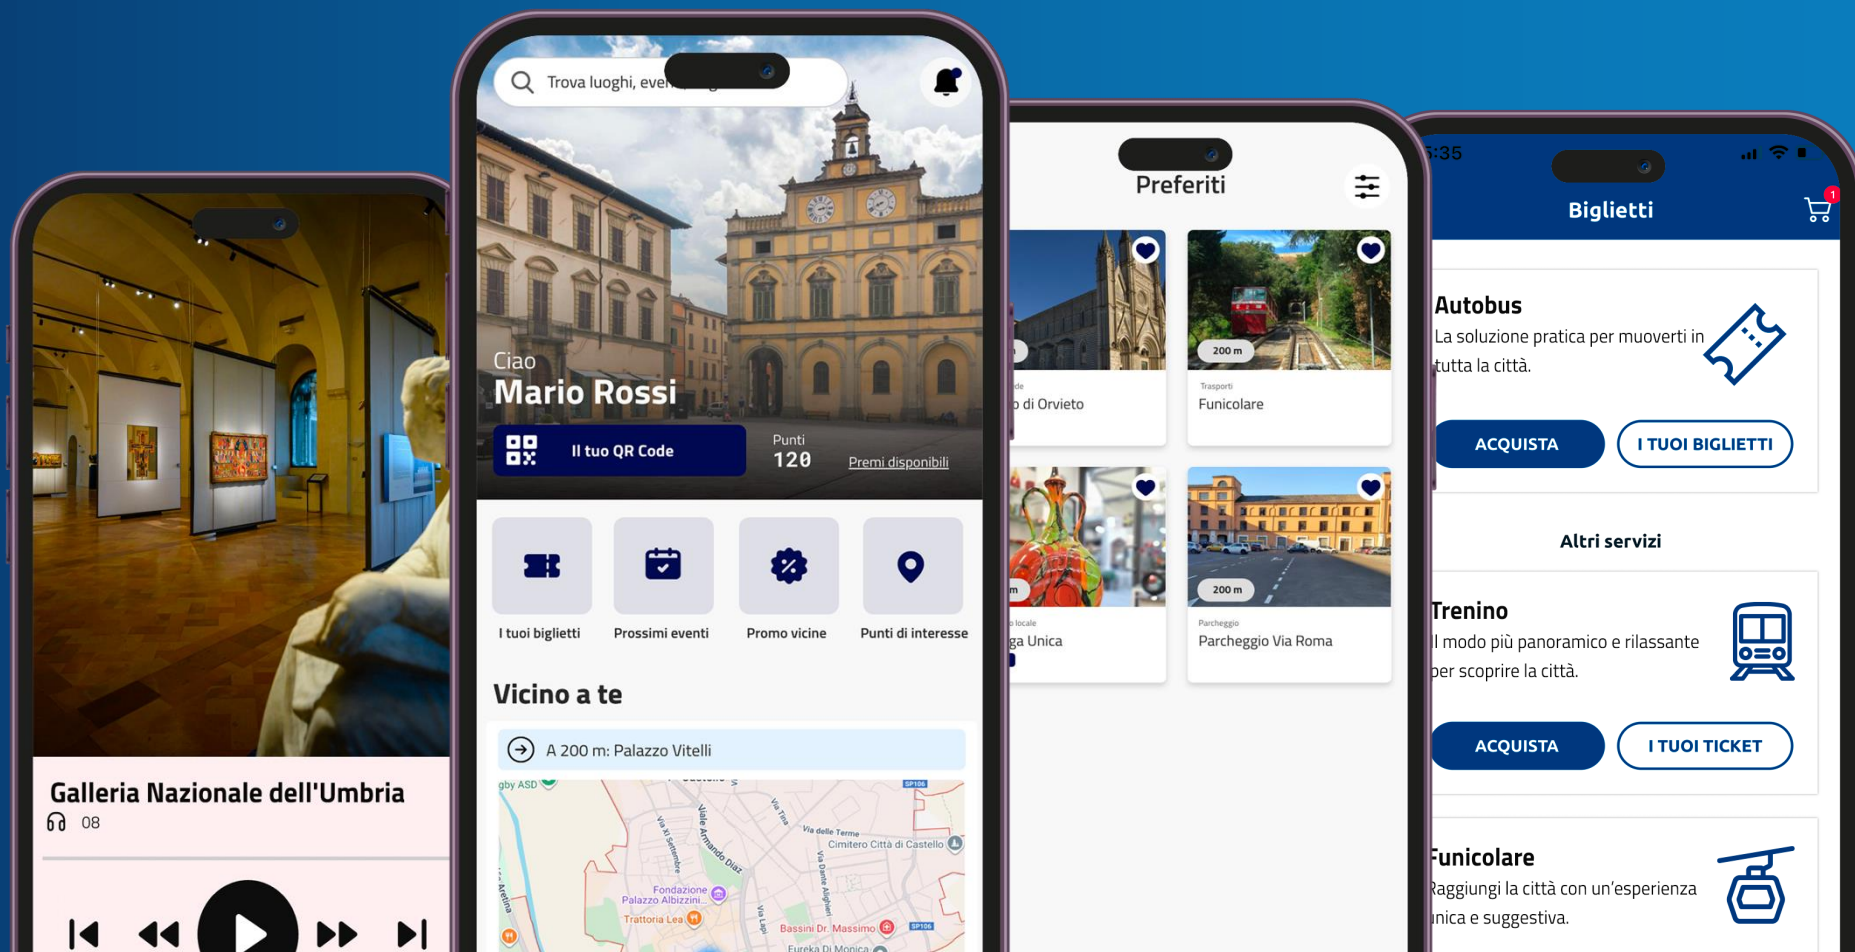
Galleria Nazionale dell'Umbria

08

Trova luoghi, eve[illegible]

Ciao

Mario Rossi

Il tuo QR Code

Punti

120

Premi disponibili

I tuoi biglietti

Prossimi eventi

Promo vicine

Punti di interesse

Vicino a te

A 200 m: Palazzo Vitelli

Fondazione Palazzo Albizzini

Trattoria Lea

Cimitero Città di Castello

Bassini Dr. Massimo

Eureka Di Monica

Preferiti

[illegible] di Orvieto

200 m

Trasporti

Funicolare

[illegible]ga Unica

200 m

Parcheggio

Parcheggio Via Roma

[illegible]:35

Biglietti

1

Autobus

La soluzione pratica per muoverti in tutta la città.

ACQUISTA

I TUOI BIGLIETTI

Altri servizi

Trenino

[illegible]l modo più panoramico e rilassante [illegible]per scoprire la città.

ACQUISTA

I TUOI TICKET

Funicolare

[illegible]aggiungi la città con un'esperienza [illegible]nica e suggestiva.